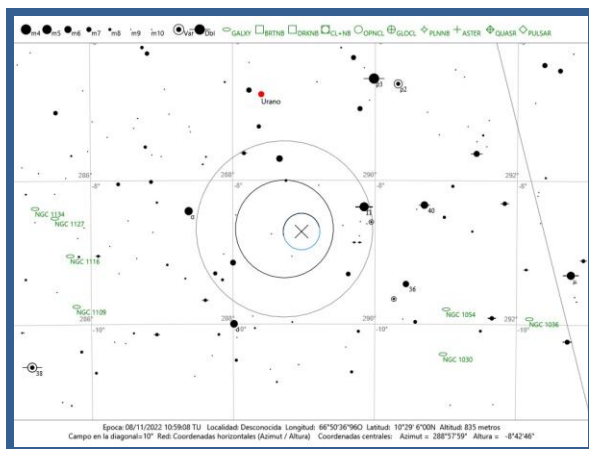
m4 m5 m6 m7 m8 m9 m10 Var Dbl GALXY BRTNB DRKNB CL+NB OPNCL GLOCL PLNNB ASTER QUASR PULSAR

Urano

μ3 μ2

288° 290° 292°

-8° -8° -8°

NGC 1134
NGC 1127
NGC 1118
NGC 1109
NGC 1054
NGC 1056
NGC 1030

0 11 40 36 38

288° 290° 292°

-10° -10° -10° -10°

Epoca: 08/11/2022 10:59:08 TU Localidad: Desconocida Longitud: 66°50'36"96O Latitud: 10°29' 6"00N Altitud: 835 metros
Campo en la diagonal=10° Red: Coordenadas horizontales (Azimut / Altura) Coordenadas centrales: Azimut = 288°57'59" Altura = -8°42'46"